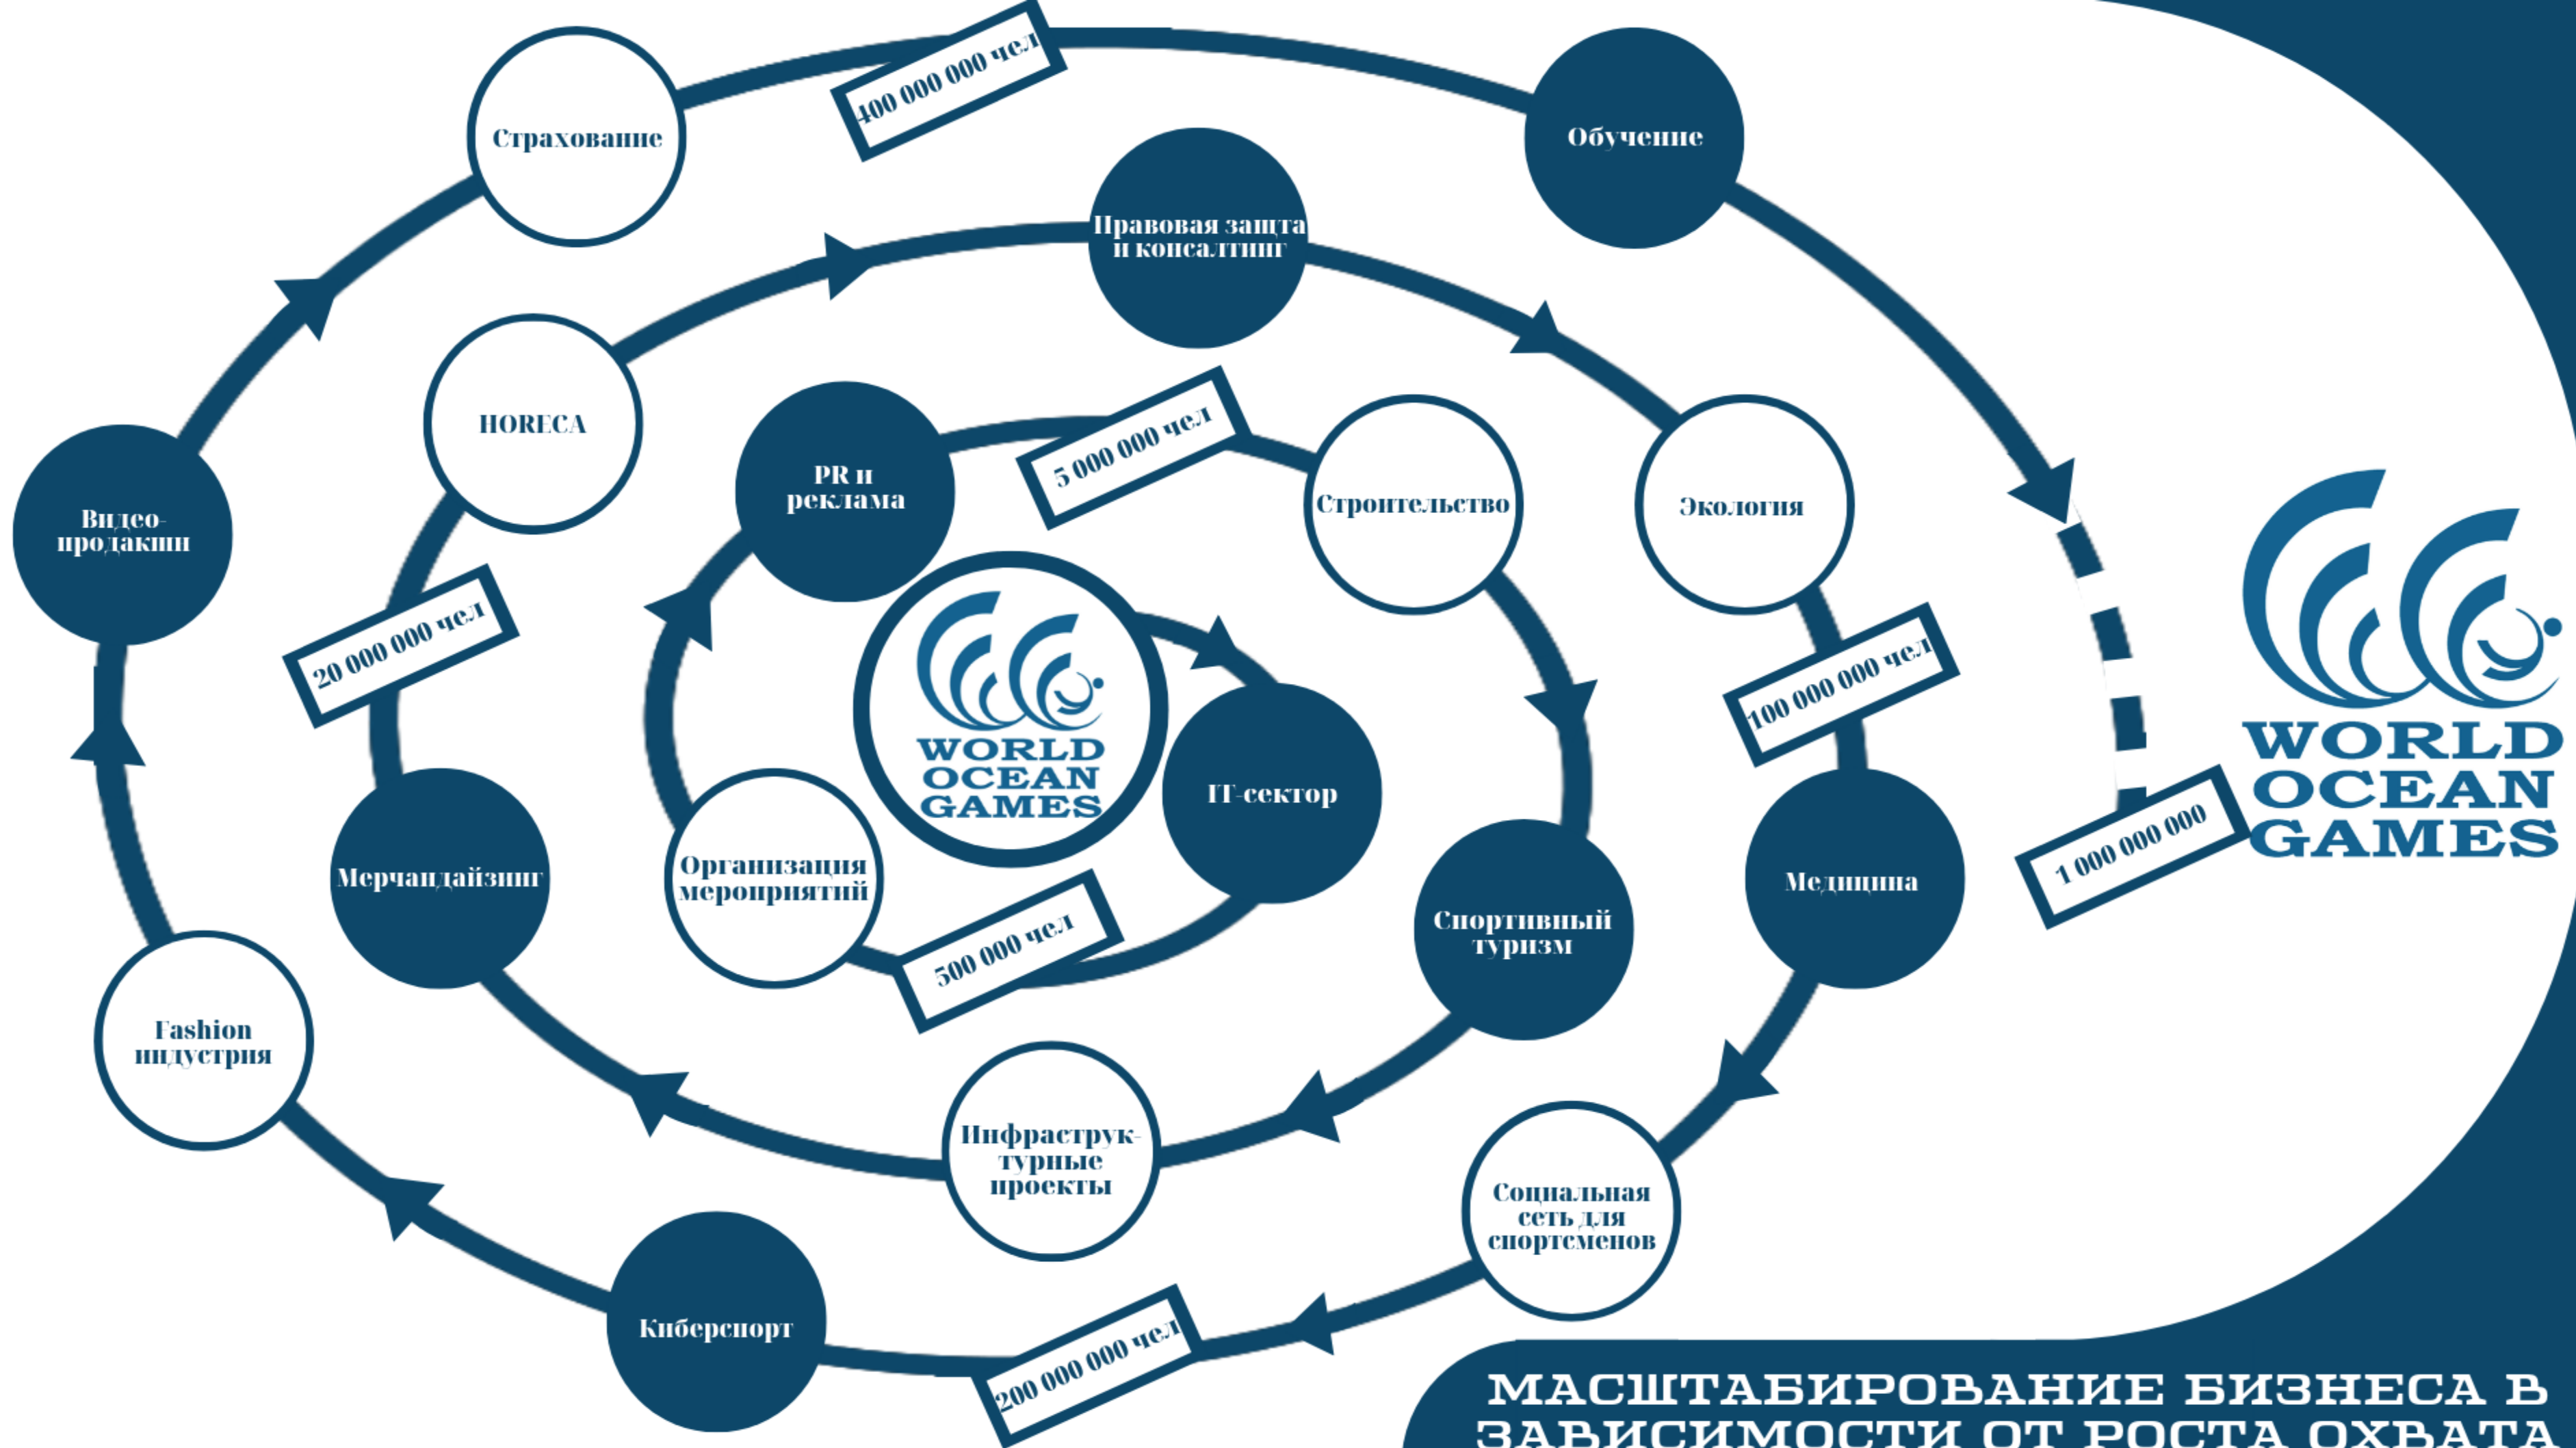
WORLD OCEAN GAMES

500 000 чел

IT-сектор

Организация мероприятий

PR и реклама

5 000 000 чел

Строительство

Спортивный туризм

Инфраструктурные проекты

Мерчандайзинг

20 000 000 чел

HORECA

Правовая защта и консалтинг

Экология

100 000 000 чел

Медицина

Социальная сеть для спортсменов

200 000 000 чел

Киберспорт

Fashion индустрия

Видео-продакшн

Страхование

400 000 000 чел

Обучение

1 000 000 000

WORLD OCEAN GAMES

МАСШТАБИРОВАНИЕ БИЗНЕСА В ЗАВИСИМОСТИ ОТ РОСТА ОХВАТА